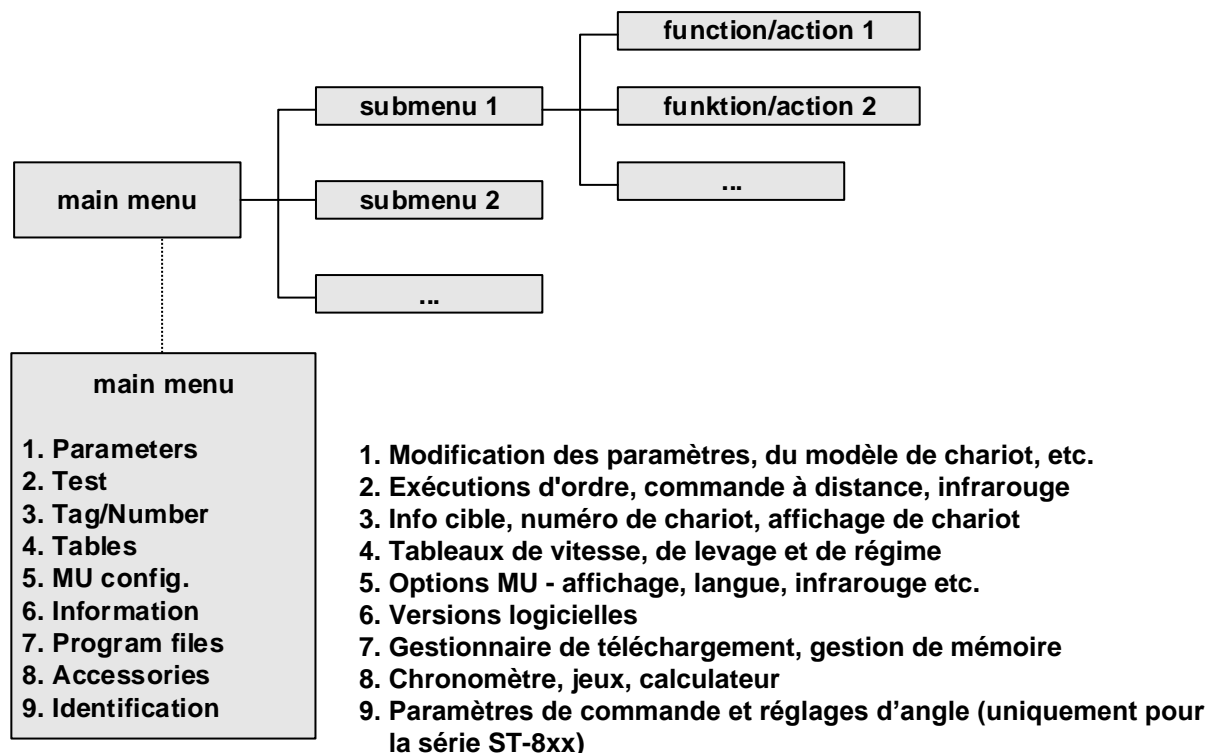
function/action 1

submenu 1

funktion/action 2

main menu

submenu 2

...

...

main menu

1. Parameters
2. Test
3. Tag/Number
4. Tables
5. MU config.
6. Information
7. Program files
8. Accessories
9. Identification

1. Modification des paramètres, du modèle de chariot, etc.
2. Exécutions d'ordre, commande à distance, infrarouge
3. Info cible, numéro de chariot, affichage de chariot
4. Tableaux de vitesse, de levage et de régime
5. Options MU - affichage, langue, infrarouge etc.
6. Versions logicielles
7. Gestionnaire de téléchargement, gestion de mémoire
8. Chronomètre, jeux, calculateur
9. Paramètres de commande et réglages d'angle (uniquement pour la série ST-8xx)